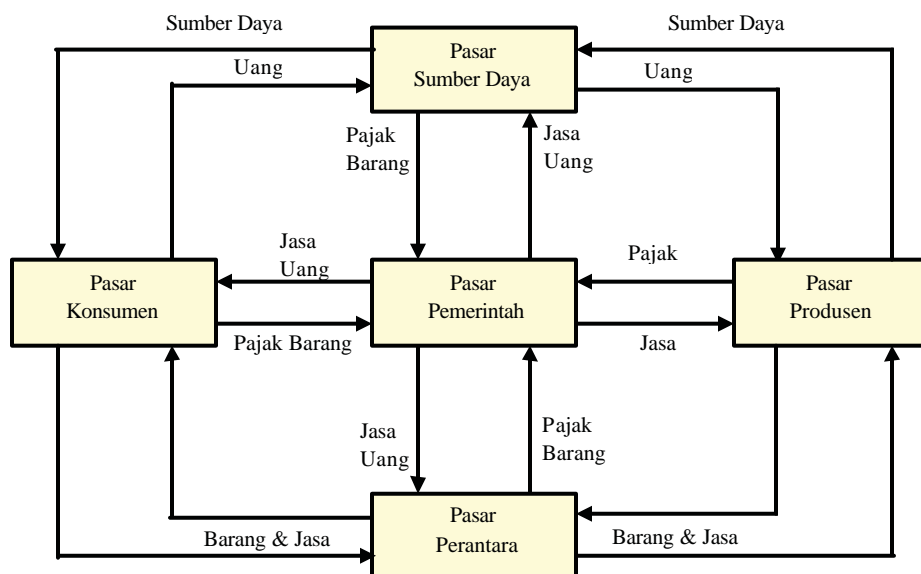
Sumber Daya

Sumber Daya

Pasar Sumber Daya

Uang

Uang

Pajak Barang

Jasa Uang

Jasa Uang

Pajak

Pasar Konsumen

Pasar Pemerintah

Pasar Produsen

Pajak Barang

Jasa

Jasa Uang

Pajak Barang

Pasar Perantara

Barang & Jasa

Barang & Jasa